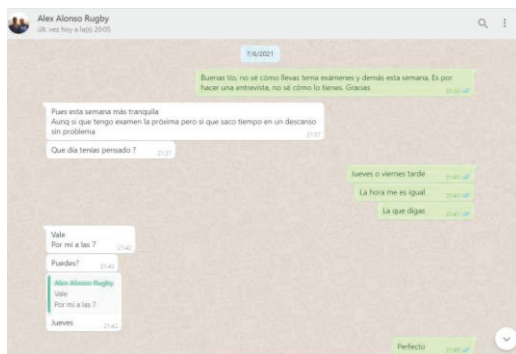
Alex Alonso Rugby
últ. vez hoy a la(s) 20:05

7/6/2021

Buenas tío, no sé cómo llevas tema exámenes y demás esta semana. Es por hacer una entrevista, no sé cómo lo tienes. Gracias 21:35

Pues esta semana más tranquila
Aunq si que tengo examen la próxima pero si que saco tiempo en un descanso sin problema 21:37

Que día tenías pensado ? 21:37

Jueves o viernes tarde 21:40

La hora me es igual 21:41

Lo que digas 21:41

Vale
Por mi a las ? 21:42

Puedes? 21:42

Alex Alonso Rugby
Vale
Por mi a las ?

Jueves 21:42

Perfecto 21:43